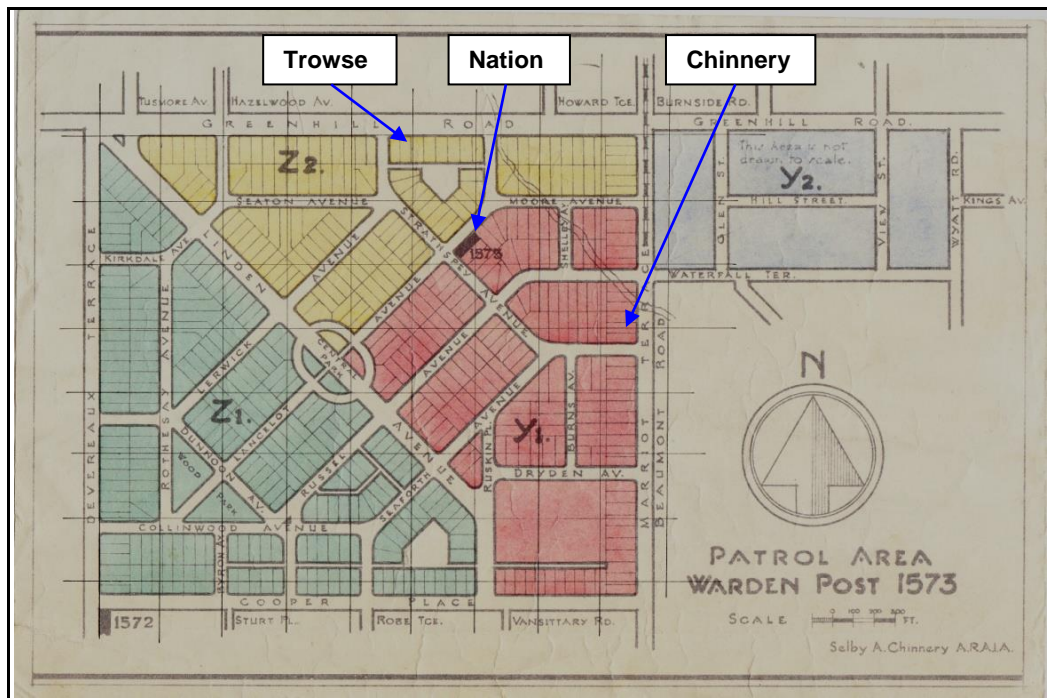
Trowse

Nation

Chinnery

TUSMORE AV. HAZELWOOD AV. HOWARD TCE. BURNSIDE RD.

GREENHILL ROAD

GREENHILL ROAD.

This Area is not drawn to scale.

Z2.

Y2.

SEATON AVENUE

MOORE AVENUE

GLEN ST.

HILL STREET

VIEW ST.

WYATT RD.

KINGS AV.

KIRKDALE AV.

LINDEN AVENUE

STRATHSPEY AVENUE

1573

SHELBY AV.

WATERFALL TER.

DEVEREAUX TERRACE

ROTHESAY AVENUE

LERWICK AVENUE

CENTRAL PARK

AVENUE

N

Z1.

Y1.

DUNROBIN AV.

LANCELOT AV.

WOOD PARK

RUSSEL AV.

SEAFORTH AV.

AVENUE

RUSKIN AVENUE

BURNS AV.

DRYDEN AV.

MARRIOT TERRACE

BEAUMONT ROAD

COLLINWOOD AVENUE

BYRON AV.

PATROL AREA
WARDEN POST 1573

COOPER PLACE

SCALE 0 100 200 300 FT.

1572

STURT PL.

ROBE TCE.

VANSITTARY RD.

Selby A. Chinnery A.R.A.I.A.